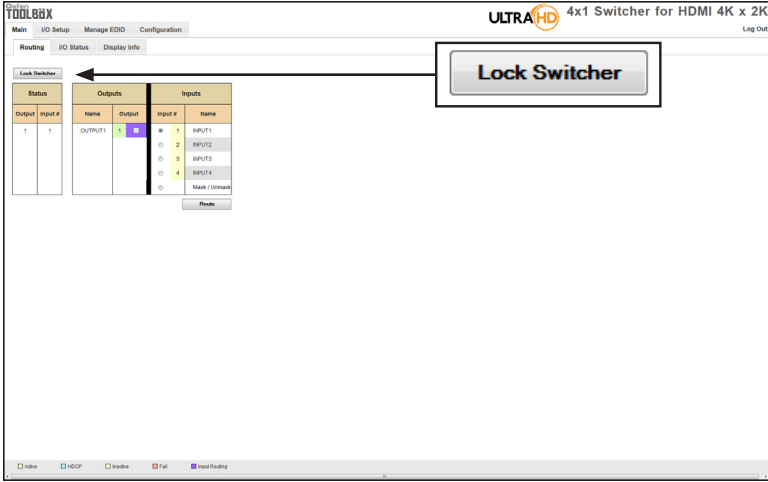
Gefen TOOLBOX

ULTRA HD 4x1 Switcher for HDMI 4K x 2K

Main | I/O Setup | Manage EDID | Configuration

Log Out

Routing | I/O Status | Display Info

Lock Switcher

Lock Switcher

| Status | |
|---|---|
| Output | Input # |
| 1 | 1 |

| Outputs | |
|---|---|
| Name | Output |
| OUTPUT1 | 1 |

| Inputs | |
|---|---|
| Input # | Name |
| 1 | INPUT1 |
| 2 | INPUT2 |
| 3 | INPUT3 |
| 4 | INPUT4 |
| | Mask / Unmask |

Route

Active | HDCP | Inactive | Fail | Input Routing